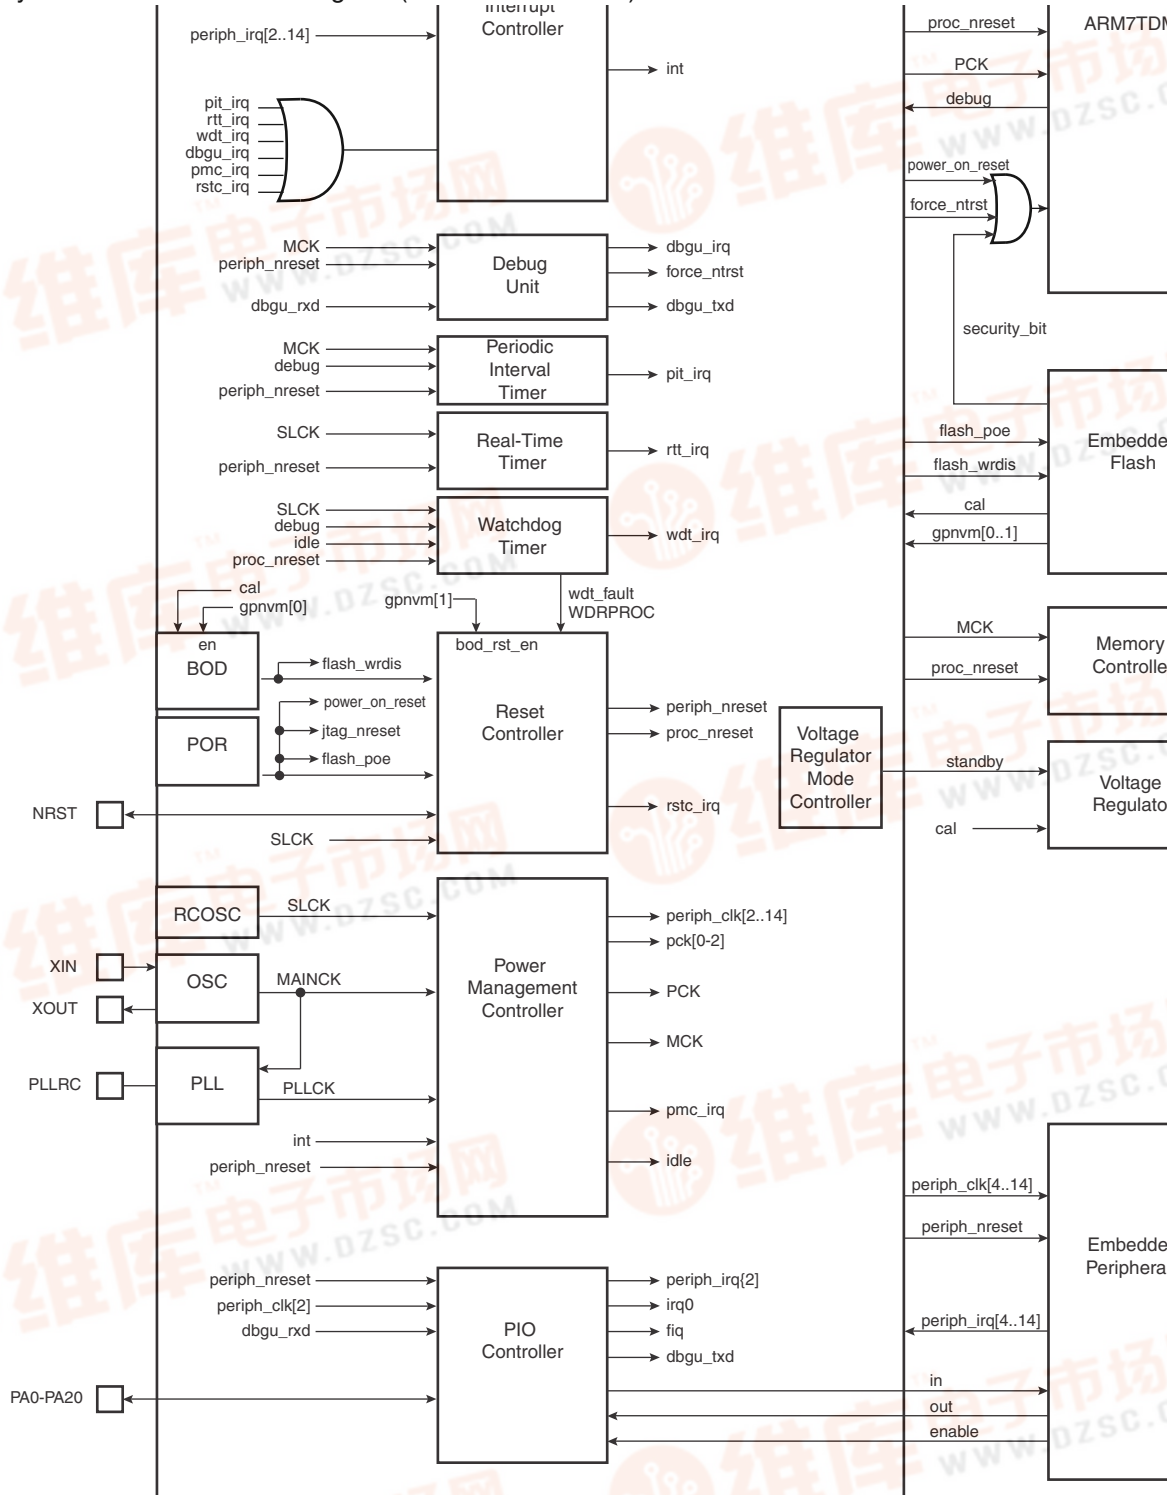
Interrupt Controller
periph_irq[2..14]
int
pit_irq
rtt_irq
wdt_irq
dbgu_irq
pmc_irq
rstc_irq

proc_nreset
PCK
debug
ARM7TDM
power_on_reset
force_ntrst
security_bit

MCK
periph_nreset
dbgu_rxd
Debug Unit
dbgu_irq
force_ntrst
dbgu_txd

MCK
debug
periph_nreset
Periodic Interval Timer
pit_irq

SLCK
periph_nreset
Real-Time Timer
rtt_irq

SLCK
debug
idle
proc_nreset
Watchdog Timer
wdt_irq

flash_poe
flash_wrdis
cal
gpnvm[0..1]
Embedde Flash

cal
gpnvm[0]
gpnvm[1]
wdt_fault
WDRPROC
en
BOD
flash_wrdis
bod_rst_en
POR
power_on_reset
jtag_nreset
flash_poe
Reset Controller
periph_nreset
proc_nreset
rstc_irq
NRST
SLCK

MCK
proc_nreset
Memory Controlle

Voltage Regulator Mode Controller
standby
cal
Voltage Regulato

RCOSC
SLCK
XIN
OSC
XOUT
MAINCK
PLLRC
PLL
PLLCK
int
periph_nreset
Power Management Controller
periph_clk[2..14]
pck[0-2]
PCK
MCK
pmc_irq
idle

periph_clk[4..14]
periph_nreset
Embedde Periphera
periph_irq[4..14]

periph_nreset
periph_clk[2]
dbgu_rxd
PIO Controller
periph_irq[2]
irq0
fiq
dbgu_txd
PA0-PA20
in
out
enable